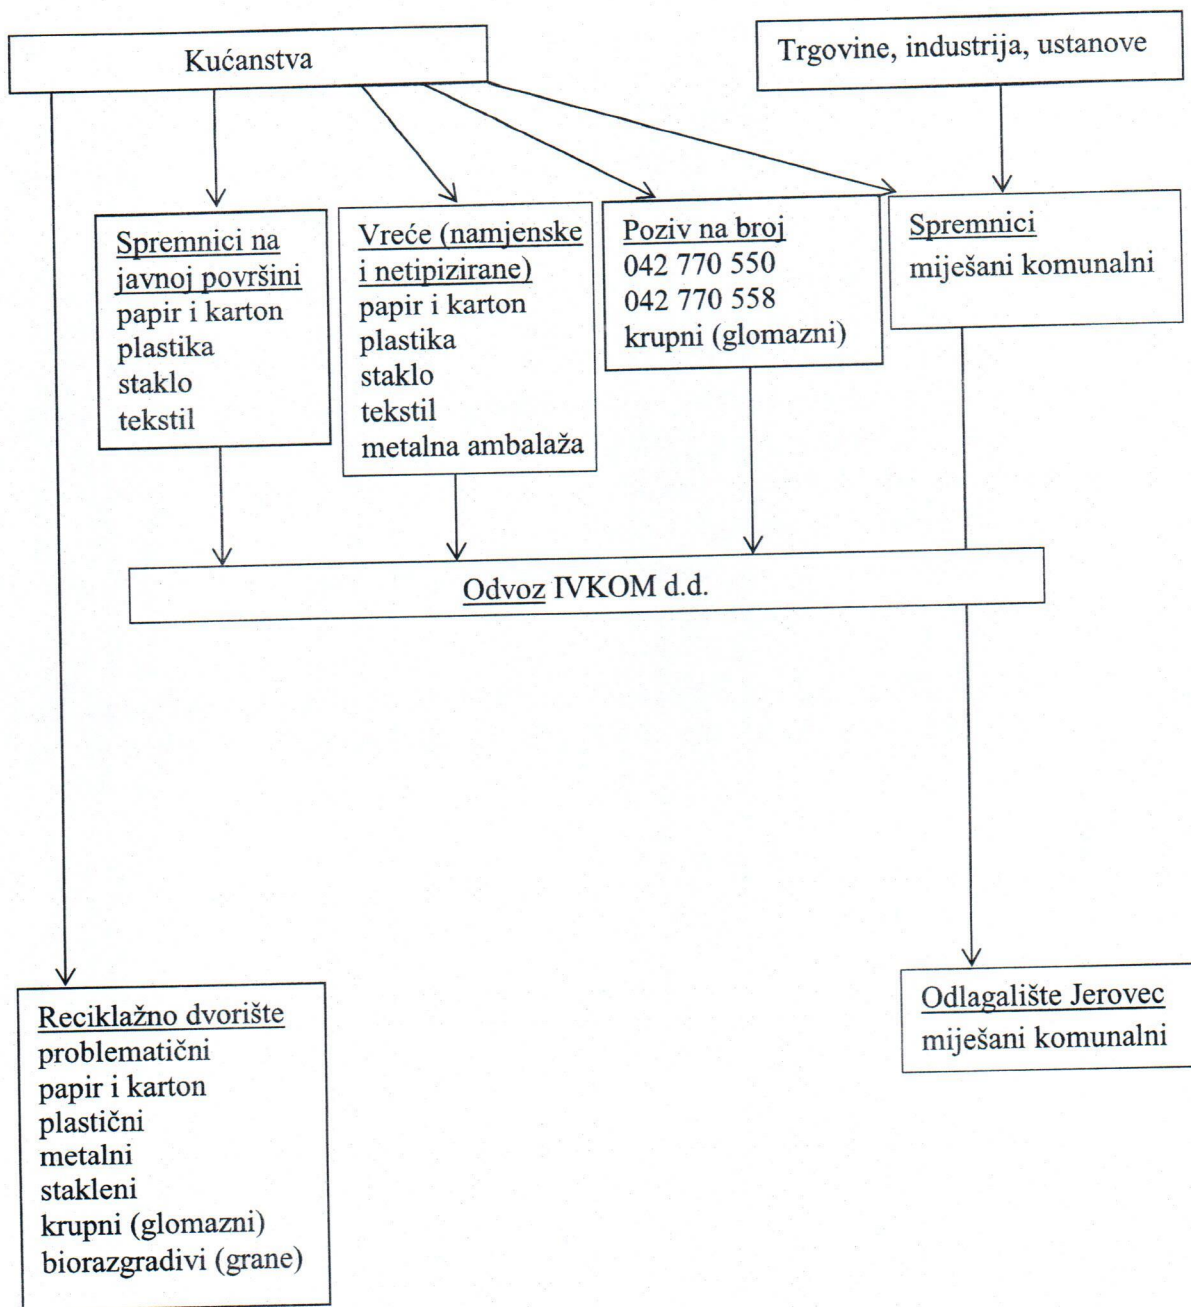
Kućanstva

Trgovine, industrija, ustanove

Spremnici na javnoj površini
papir i karton
plastika
staklo
tekstil

Vreće (namjenske i netipizirane)
papir i karton
plastika
staklo
tekstil
metalna ambalaža

Poziv na broj
042 770 550
042 770 558
krupni (glomazni)

Spremnici
miješani komunalni

Odvoz IVKOM d.d.

Reciklažno dvorište
problematični
papir i karton
plastični
metalni
stakleni
krupni (glomazni)
biorazgradivi (grane)

Odlagalište Jerovec
miješani komunalni